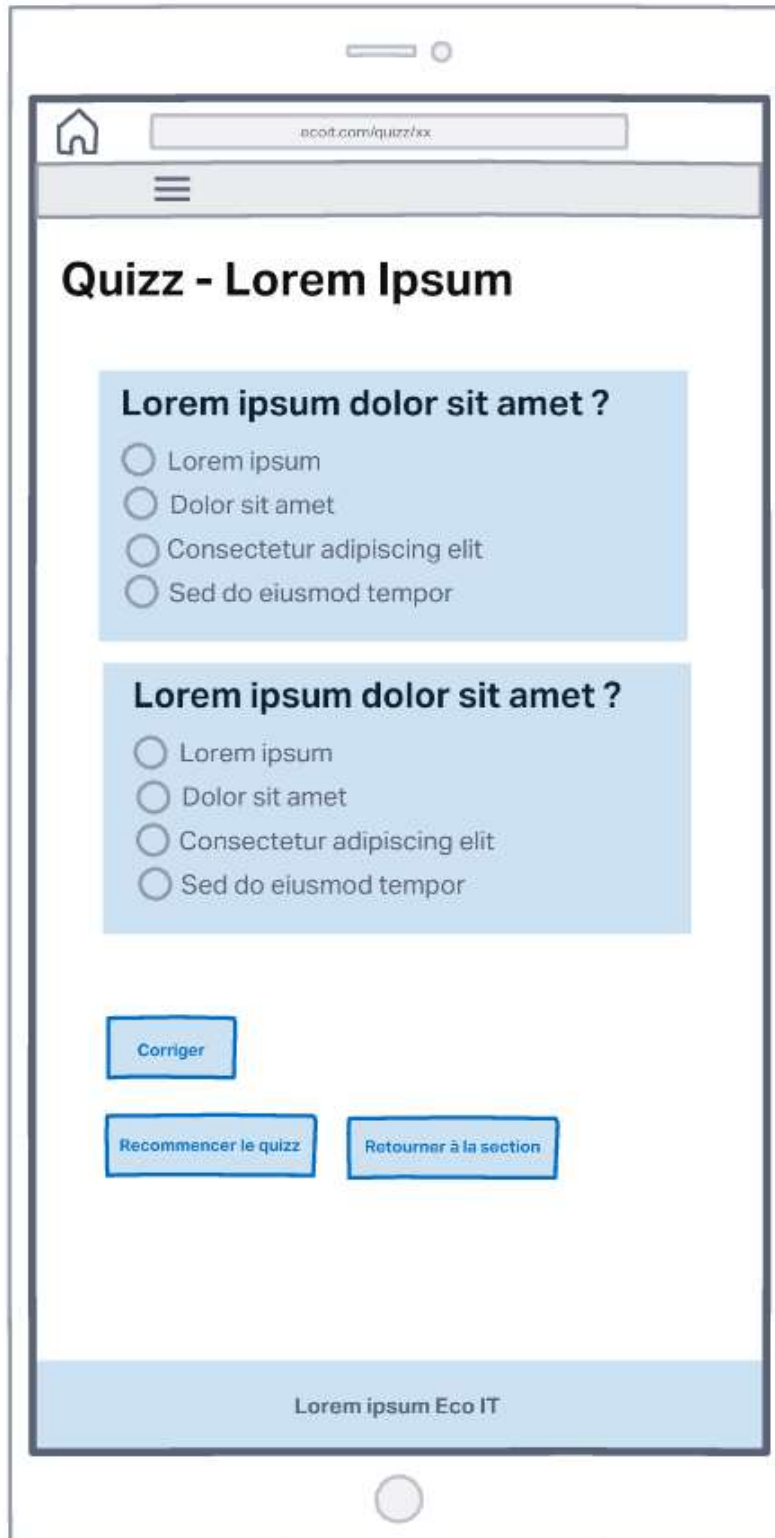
ecoit.com/quizz/xx

Quizz - Lorem Ipsum

Lorem ipsum dolor sit amet ?

Lorem ipsum
Dolor sit amet
Consectetur adipiscing elit
Sed do eiusmod tempor

Lorem ipsum dolor sit amet ?

Lorem ipsum
Dolor sit amet
Consectetur adipiscing elit
Sed do eiusmod tempor

Corriger

Recommencer le quizz

Retourner à la section

Lorem ipsum Eco IT